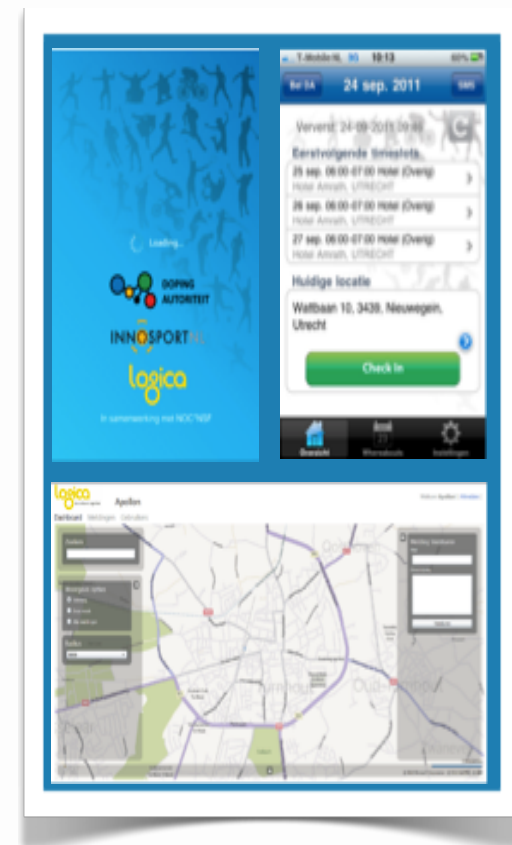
Loading...

DOPING AUTORITEIT

INNOSPORT.NL

logica

In samenwerking met NOC*NSF

T-Mobile NL 10:13 60%

Bel DA 24 sep. 2011 SMS

Ververst: 24-09-2011 09:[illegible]

Eerstvolgende timeslots

25 sep. 06:00-07:00 Hotel (Overig)
Hotel Amrath, UTRECHT

26 sep. 06:00-07:00 Hotel (Overig)
Hotel Amrath, UTRECHT

27 sep. 06:00-07:00 Hotel (Overig)
Hotel Amrath, UTRECHT

Huidige locatie

Wattbaan 10, 3439, Neuwegein, Utrecht

Check In

Overzicht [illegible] Instellingen

logica

Apollon

Dashboard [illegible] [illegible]

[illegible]